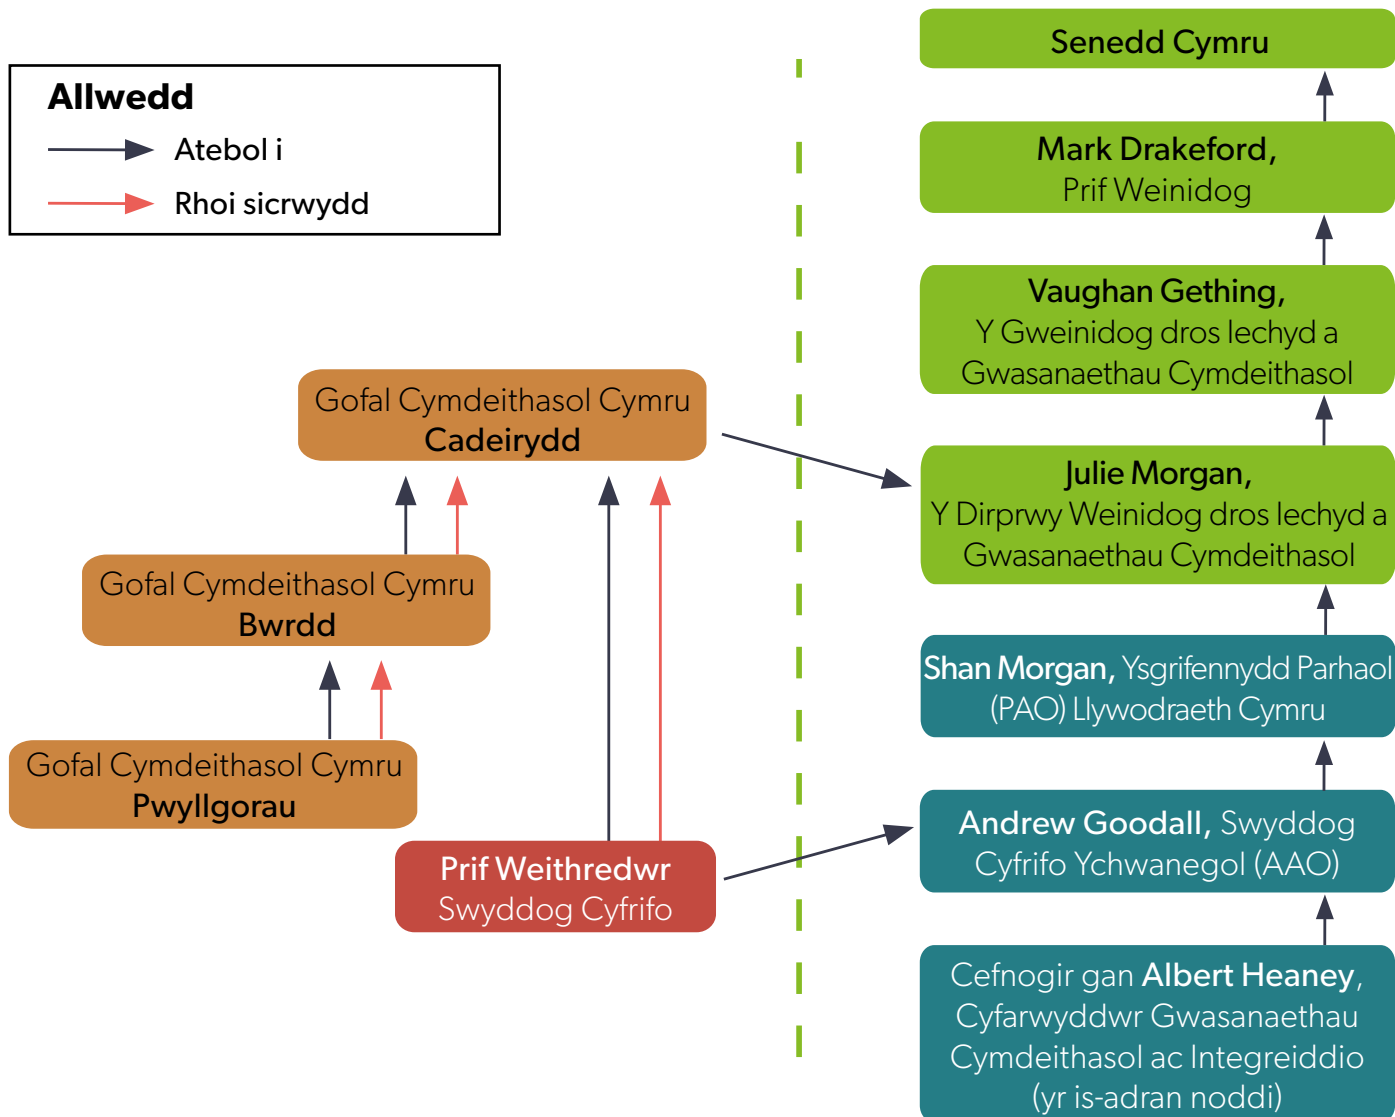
Allwedd
Atebol i
Rhoi sicrwydd

Gofal Cymdeithasol Cymru
Cadeirydd

Gofal Cymdeithasol Cymru
Bwrdd

Gofal Cymdeithasol Cymru
Pwyllgorau

Prif Weithredwr
Swyddog Cyfrifo

Senedd Cymru

Mark Drakeford,
Prif Weinidog

Vaughan Gething,
Y Gweinidog dros Iechyd a Gwasanaethau Cymdeithasol

Julie Morgan,
Y Dirprwy Weinidog dros Iechyd a Gwasanaethau Cymdeithasol

Shan Morgan, Ysgrifennydd Parhaol (PAO) Llywodraeth Cymru

Andrew Goodall, Swyddog Cyfrifo Ychwanegol (AAO)

Cefnogir gan Albert Heaney, Cyfarwyddwr Gwasanaethau Cymdeithasol ac Integreiddio (yr is-adran noddi)